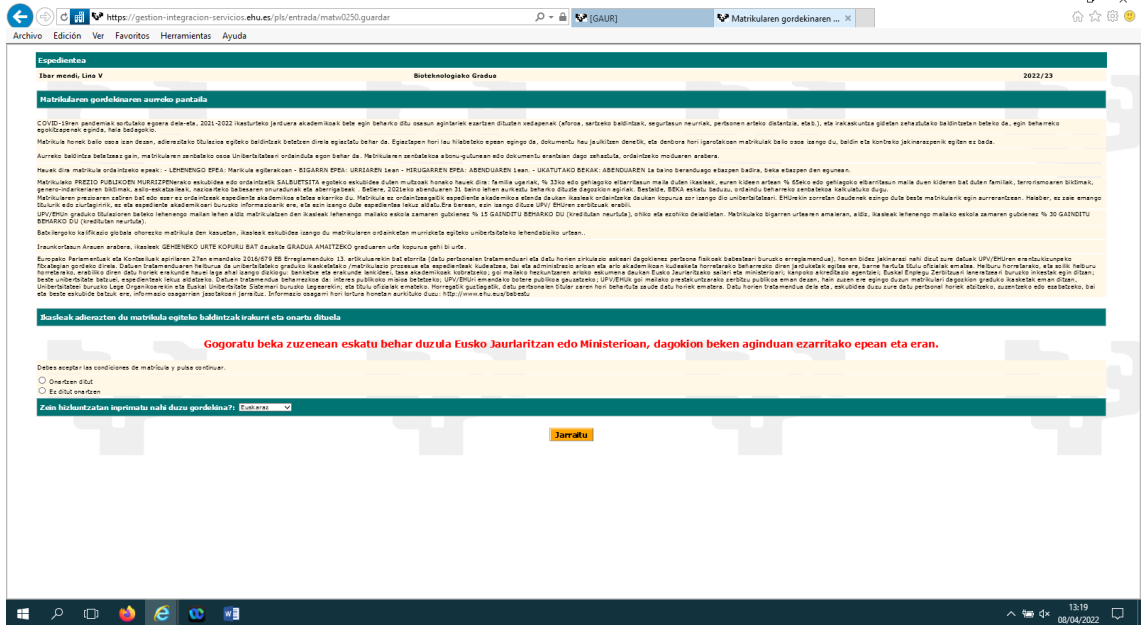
https://gestion-integracion-servicios.ehu.es/pls/entrada/matw0250.guardar
[GAUR]
Matrikularen gordekinaren ...

Archivo Edición Ver Favoritos Herramientas Ayuda

Espedientea

Ibar mendi, Lina V | Bioteknologiako Gradua | 2022/23

Matrikularen gordekinaren aurreko pantaila

COVID-19ren pandemiak sortutako egoera dela-eta, 2021-2022 ikasturteko jarduera akademikoak bete egin beharko ditu osasun agintariek ezartzen dituzten xedapenak (aforoa, sartzeko baldintzak, segurtasun neurriak, pertsonen arteko distantzia, etab.), eta irakaskuntza gidetan zehaztutako baldintzetan beteko da, egin beharreko egokitzapenak eginda, hala badagokio.

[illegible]

Aurreko baldintza betetzeaz gain, matrikularen zenbateko osoa Unibertsitateari ordaindutа egon behar da. Matrikularen zenbatekoa ebonu-gutunean edo dokumentu erantsian dago zehaztuta, ordaintzeko moduaren arabera.

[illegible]

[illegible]

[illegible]

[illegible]

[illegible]

Ikasleak adierazten du matrikula egiteko baldintzak irakurri eta onartu dituela

Gogoratu beka zuzenean eskatu behar duzula Eusko Jaurlaritzan edo Ministerioan, dagokion beken aginduan ezarritako epean eta eran.

Debes aceptar las condiciones de matrícula y pulsa continuar.
Onartzen ditut
Ez ditut onartzen

Zein hizkuntzatan inprimatu nahi duzu gordekina?: Euskaraz

Jarraitu

13:19
08/04/2022